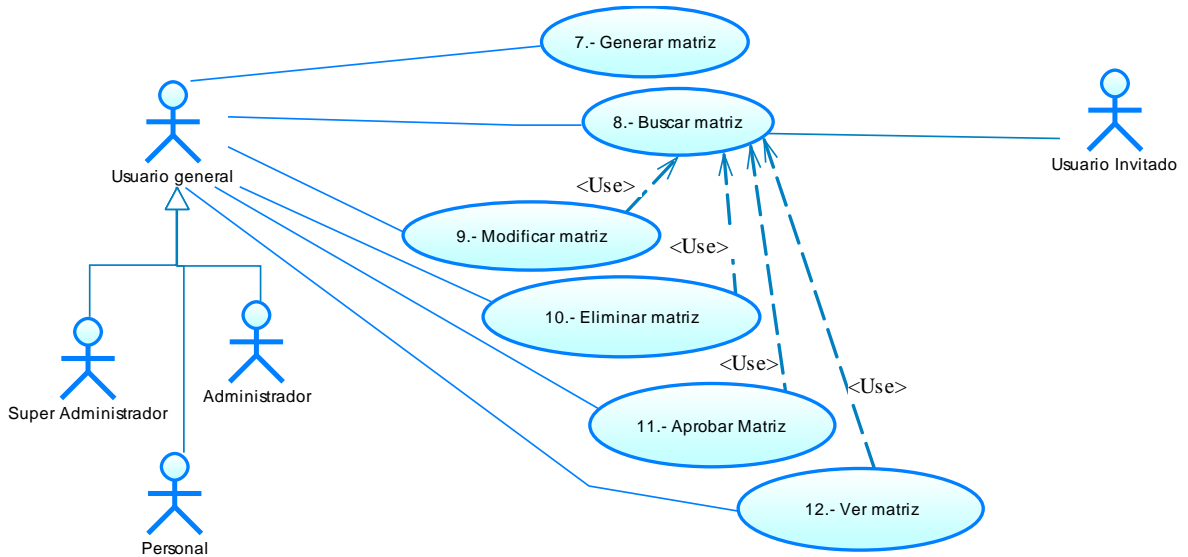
7.- Generar matriz

8.- Buscar matriz

Usuario general

Usuario Invitado

<Use>

9.- Modificar matriz

<Use>

10.- Eliminar matriz

<Use>

<Use>

Super Administrador

Administrador

11.- Aprobar Matriz

12.- Ver matriz

Personal